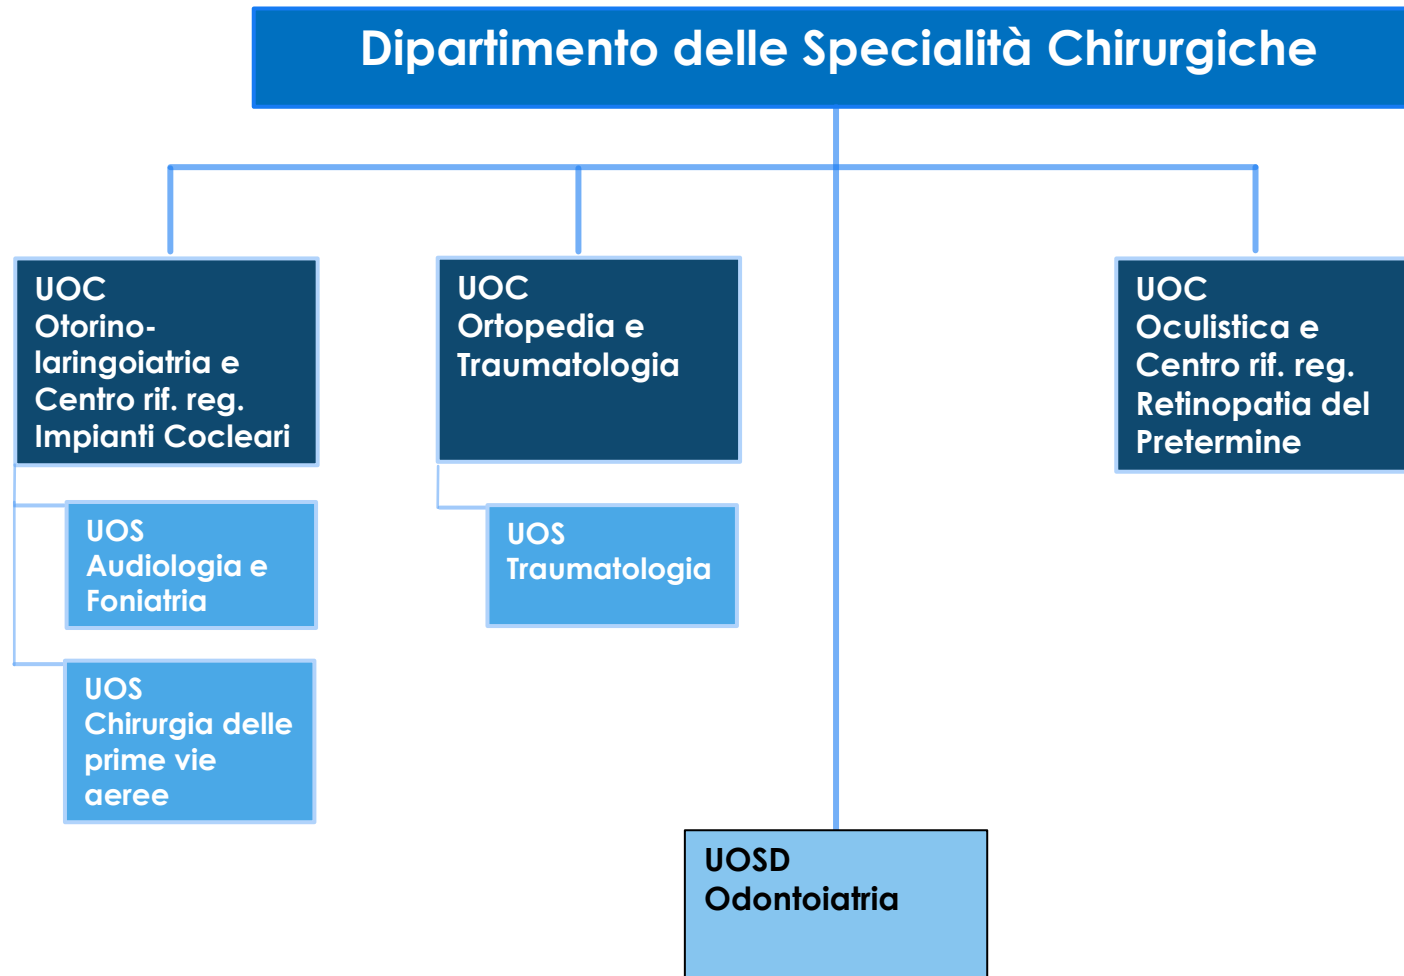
Dipartimento delle Specialità Chirurgiche

UOC
Otorinolaringoiatria e Centro rif. reg. Impianti Cocleari

UOS
Audiologia e Foniatria

UOS
Chirurgia delle prime vie aeree

UOC
Ortopedia e Traumatologia

UOS
Traumatologia

UOC
Oculistica e Centro rif. reg. Retinopatia del Pretermine

UOSD
Odontoiatria